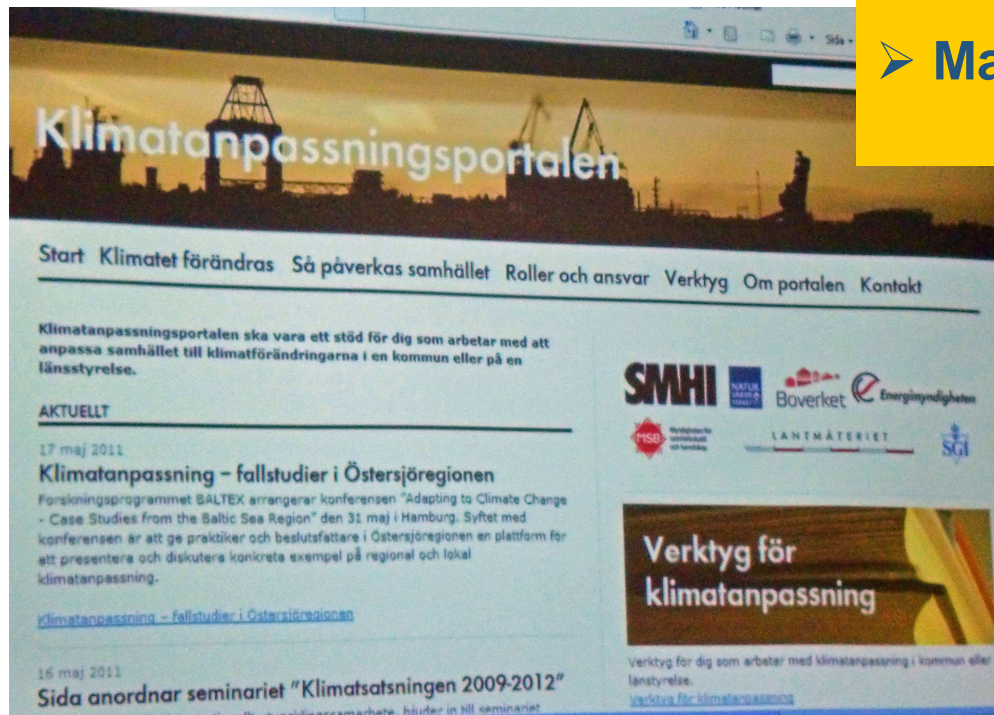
Sida

➤ Ma

Klimatanpassningsportalen

Start Klimatet förändras Så påverkas samhället Roller och ansvar Verktyg Om portalen Kontakt

Klimatanpassningsportalen ska vara ett stöd för dig som arbetar med att anpassa samhället till klimatförändringarna i en kommun eller på en länsstyrelse.

AKTUELLT

17 maj 2011

Klimatanpassning – fallstudier i Östersjöregionen

Forskningsprogrammet BALTEX arrangerar konferensen "Adapting to Climate Change - Case Studies from the Baltic Sea Region" den 31 maj i Hamburg. Syftet med konferensen är att ge praktiker och beslutsfattare i Östersjöregionen en plattform för att presentera och diskutera konkreta exempel på regional och lokal klimatanpassning.

Klimatanpassning – fallstudier i Östersjöregionen

16 maj 2011

Sida anordnar seminariet "Klimatsatsningen 2009-2012"

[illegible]

SMHI NATURVÅRDSVERKET Boverket Energimyndigheten

MSB Myndigheten för samhällsskydd och beredskap LANTMÄTERIET SGI

Verktyg för klimatanpassning

Verktyg för dig som arbetar med klimatanpassning i kommun eller länsstyrelse.

Verktyg för klimatanpassning